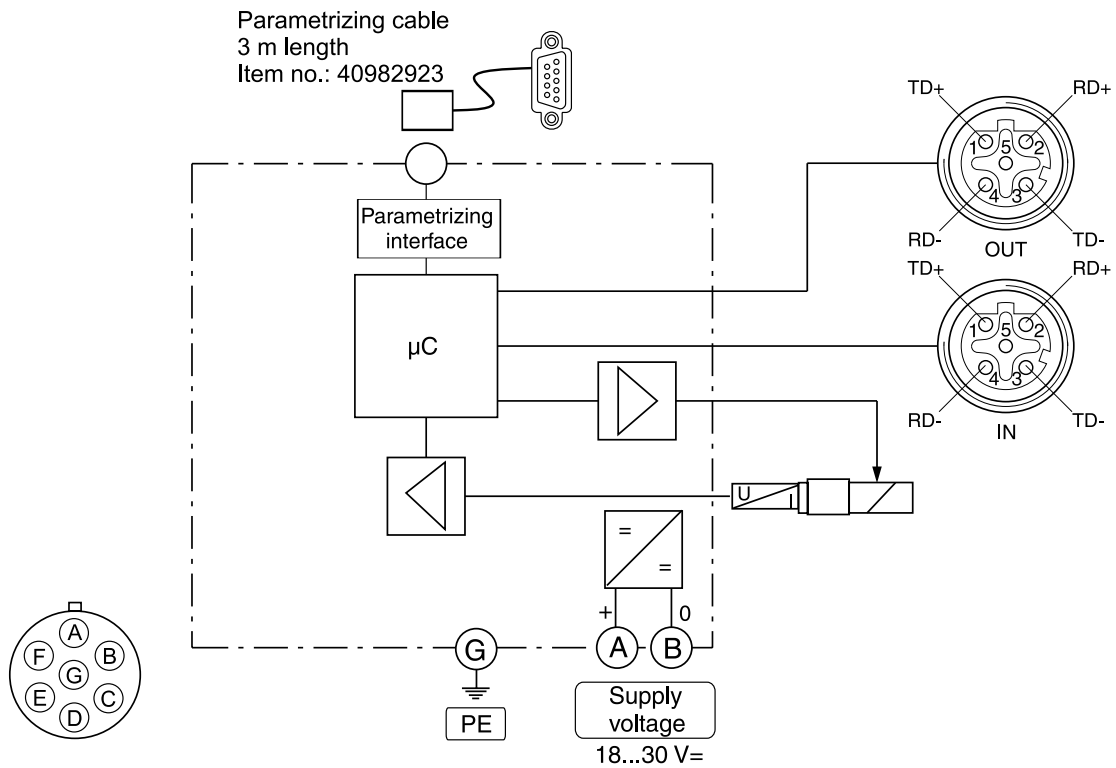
Parametrizing cable
3 m length
Item no.: 40982923

TD+ RD+
1 5 2
4 3
RD- TD-
OUT

TD+ RD+
1 5 2
4 3
RD- TD-
IN

Parametrizing interface

μC

U I

=
=
+ 0

A B C D E F G

G A B

PE

Supply voltage
18...30 V=